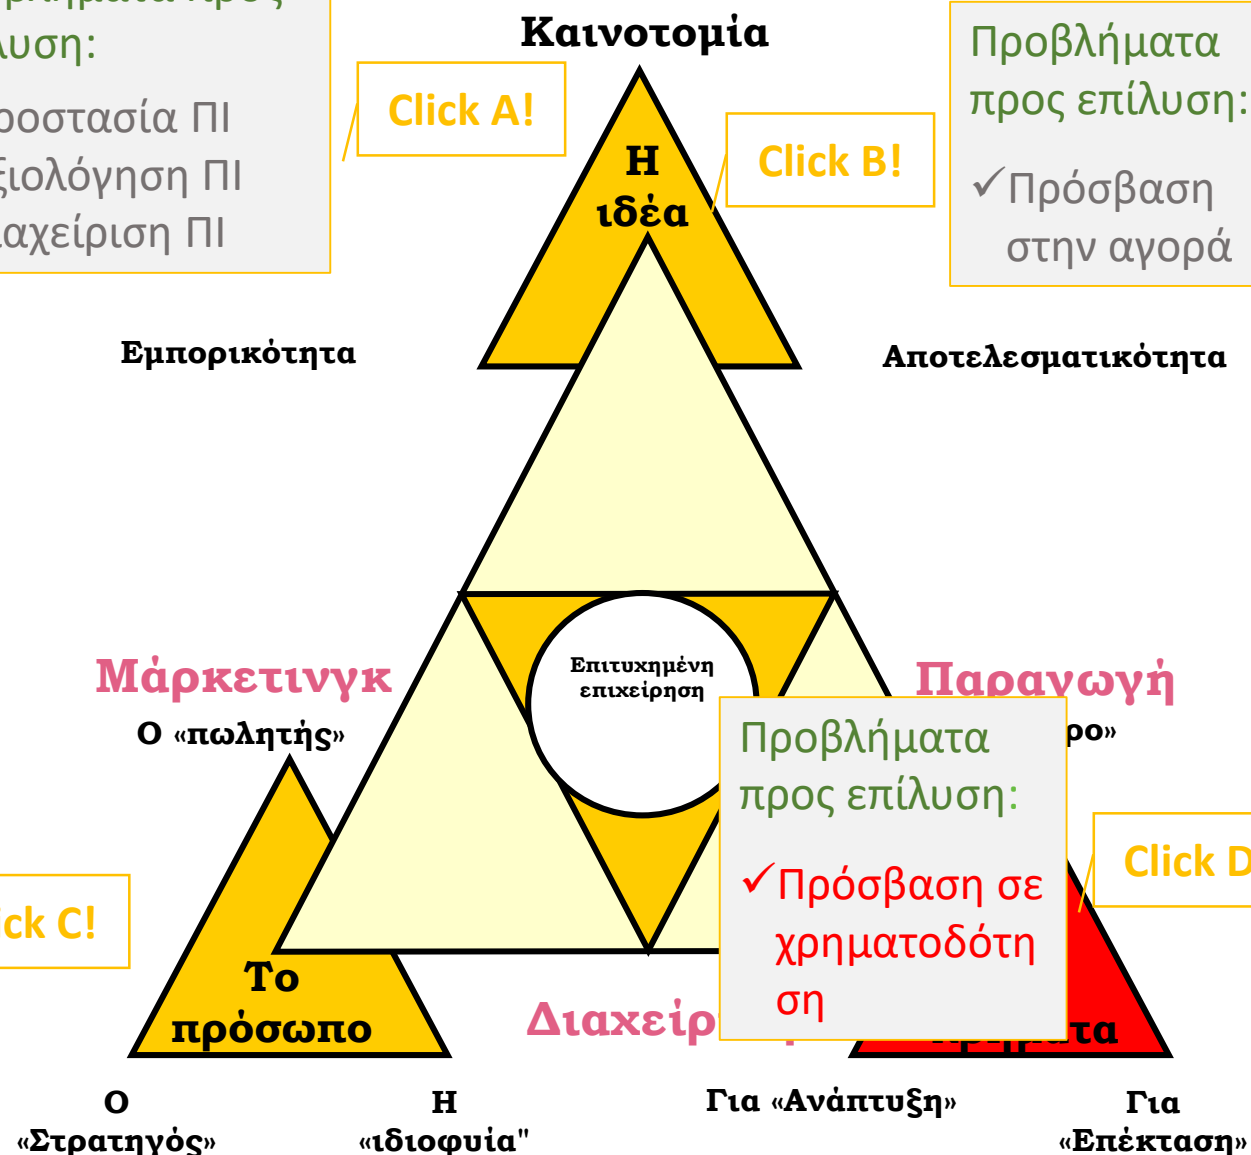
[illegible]
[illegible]υση:
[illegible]οστασία ΠΙ
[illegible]ιολόγηση ΠΙ
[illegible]αχείριση ΠΙ

Click A!

Καινοτομία

Η ιδέα

Click B!

Προβλήματα προς επίλυση:
✓Πρόσβαση στην αγορά

Εμπορικότητα

Αποτελεσματικότητα

Επιτυχημένη επιχείρηση

Μάρκετινγκ
Ο «πωλητής»

Παραγωγή
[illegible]ρο»

Προβλήματα προς επίλυση:
✓Πρόσβαση σε χρηματοδότηση

Click D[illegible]

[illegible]ck C!

Το πρόσωπο

Διαχείρ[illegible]

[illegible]ματα

Ο «Στρατηγός»

Η «ιδιοφυία"

Για «Ανάπτυξη»

Για «Επέκταση»